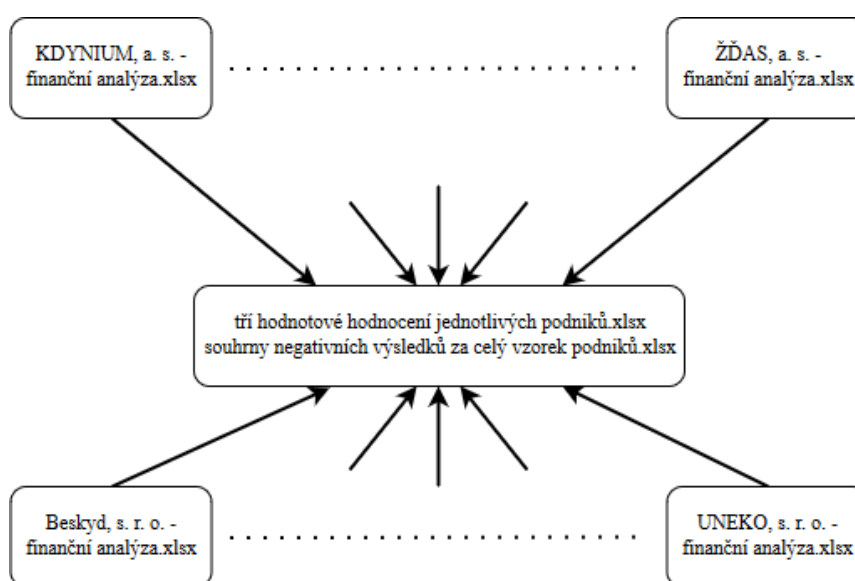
KDYNIUM, a. s. - finanční analýza.xlsx

ŽĎAS, a. s. - finanční analýza.xlsx

tří hodnotové hodnocení jednotlivých podniků.xlsx
souhrny negativních výsledků za celý vzorek podniků.xlsx

Beskyd, s. r. o. - finanční analýza.xlsx

UNEKO, s. r. o. - finanční analýza.xlsx